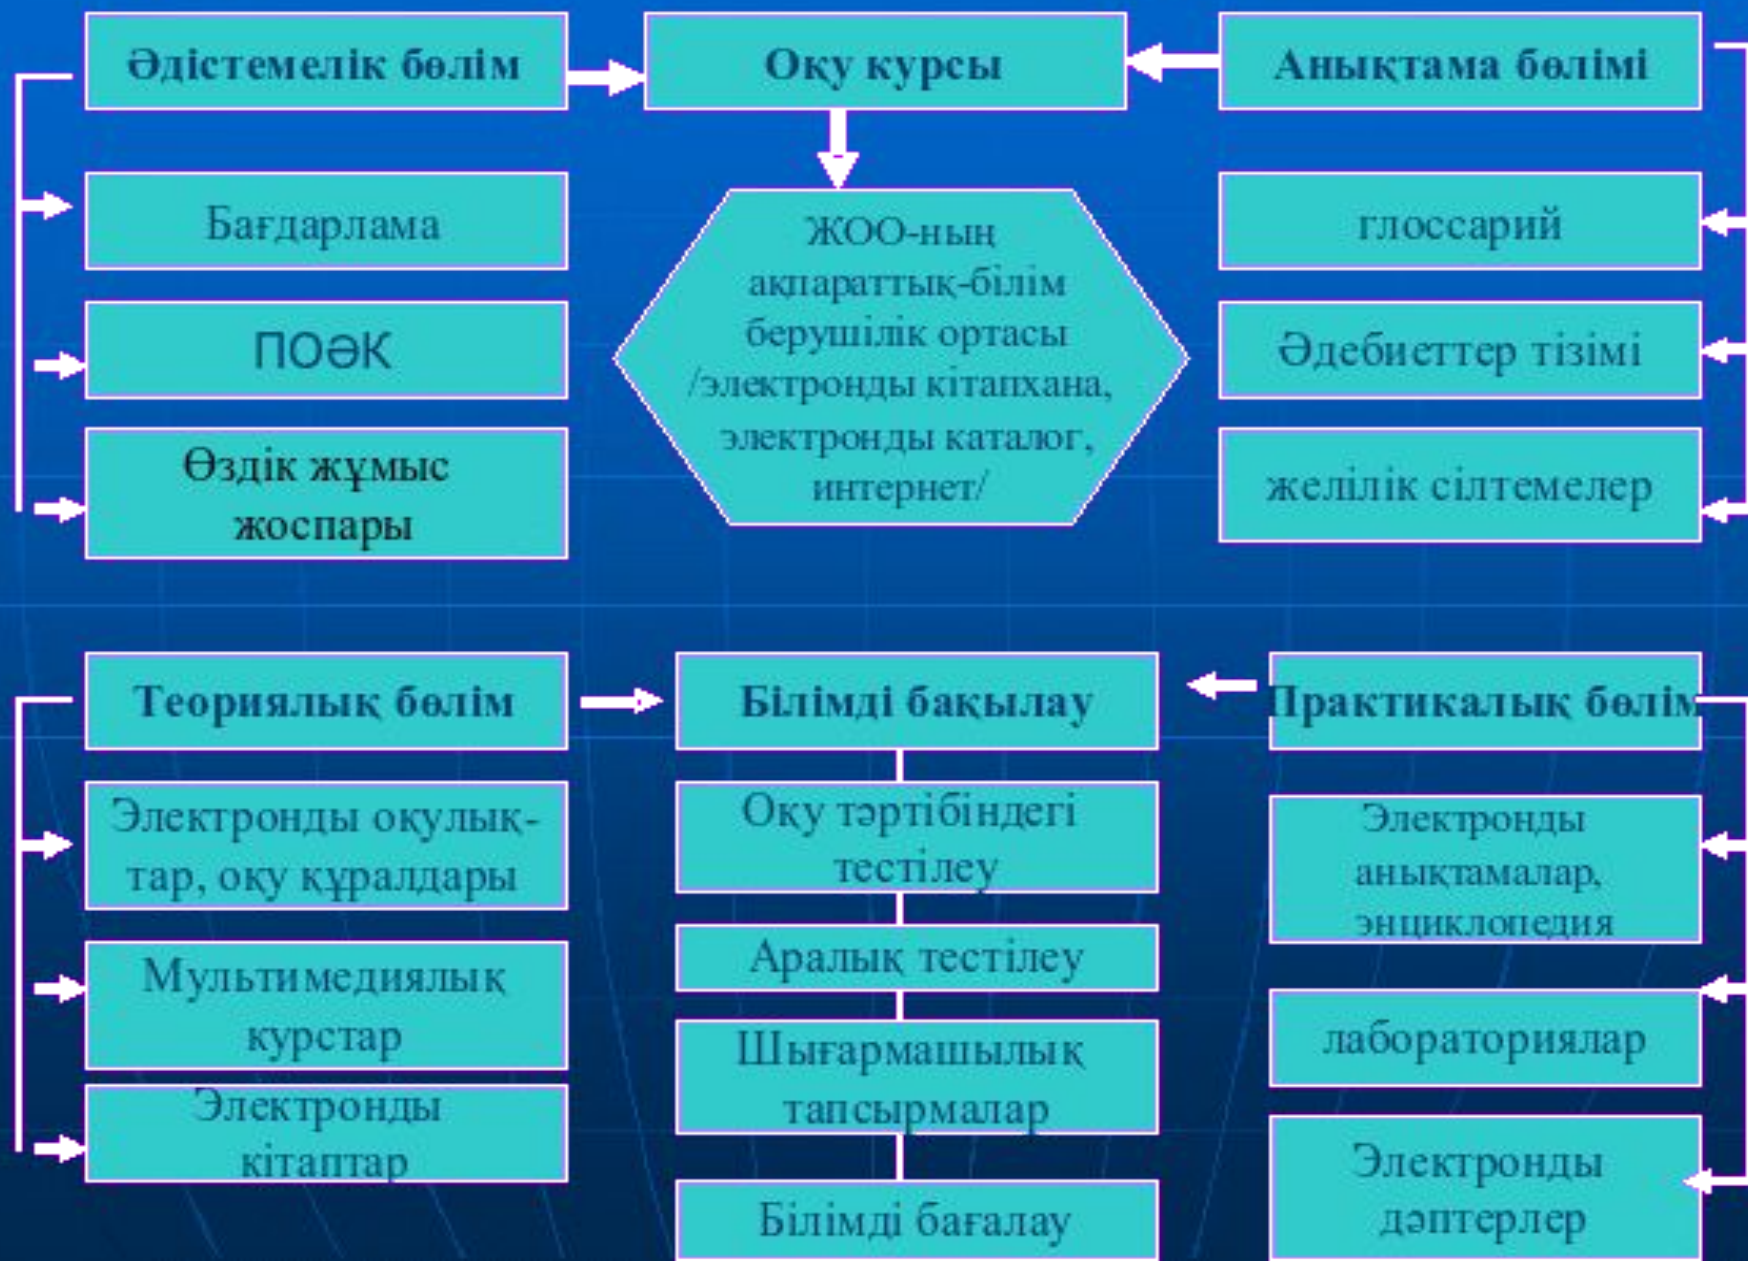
Әдістемелік бөлім

Оқу курсы

Анықтама бөлімі

Бағдарлама

ПОӘК

Өздік жұмыс жоспары

ЖОО-ның ақпараттық-білім берушілік ортасы /электронды кітапхана, электронды каталог, интернет/

глоссарий

Әдебиеттер тізімі

желілік сілтемелер

Теориялық бөлім

Білімді бақылау

Практикалық бөлім

Электронды оқулық-тар, оқу құралдары

Мультимедиялық курстар

Электронды кітаптар

Оқу тәртібіндегі тестілеу

Аралық тестілеу

Шығармашылық тапсырмалар

Білімді бағалау

Электронды анықтамалар, энциклопедия

лабораториялар

Электронды дәптерлер